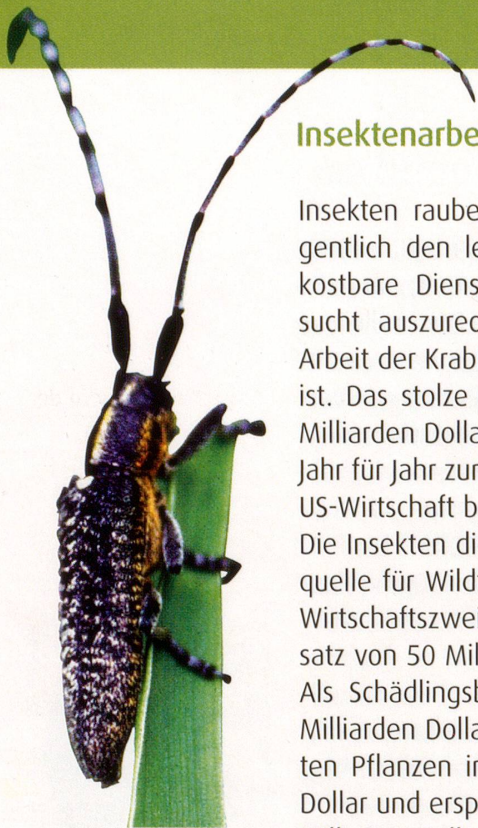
Insektenarbe

Insekten raube gentlich den le kostbare Diens sucht auszurec Arbeit der Krab ist. Das stolze Milliarden Dolla Jahr für Jahr zur US-Wirtschaft b Die Insekten di quelle für Wild Wirtschaftszwei satz von 50 Mil Als Schädlingsb Milliarden Dolla ten Pflanzen ir Dollar und ersp